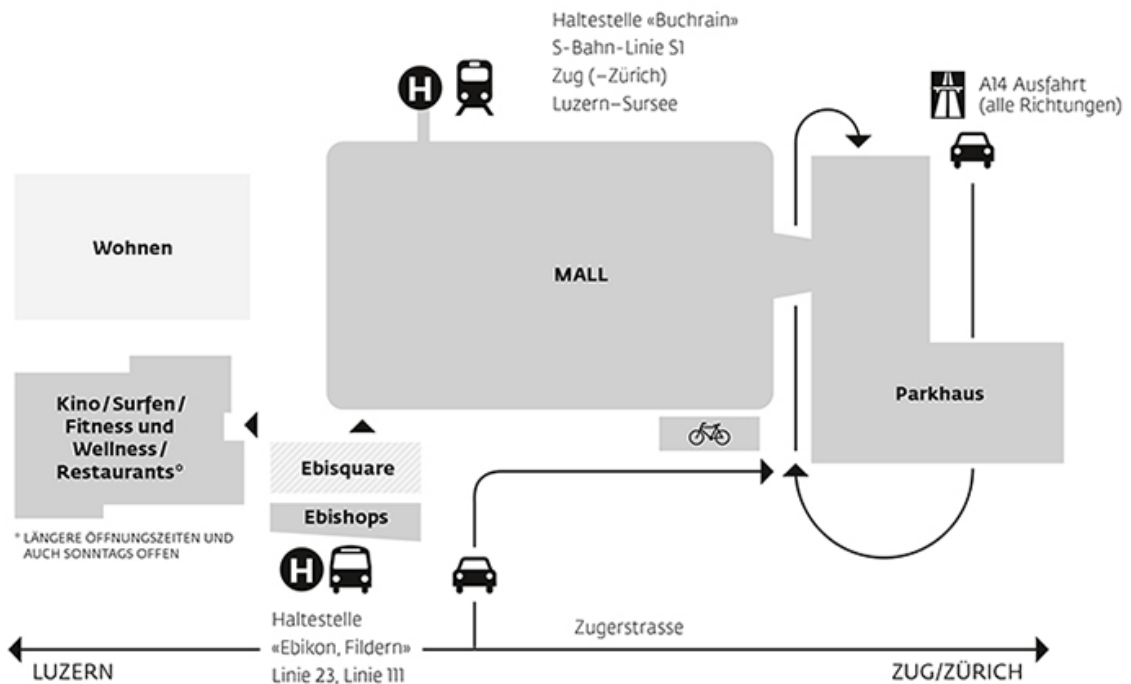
H

Haltestelle «Buchrain»
S-Bahn-Linie S1
Zug (–Zürich)
Luzern–Sursee

A14 Ausfahrt
(alle Richtungen)

Wohnen

MALL

Parkhaus

Kino/Surfen/
Fitness und
Wellness/
Restaurants°

Ebisquare

Ebishops

° LÄNGERE ÖFFNUNGSZEITEN UND AUCH SONNTAGS OFFEN

H

Haltestelle
«Ebikon, Fildern»
Linie 23, Linie 111

Zugerstrasse

LUZERN

ZUG/ZÜRICH